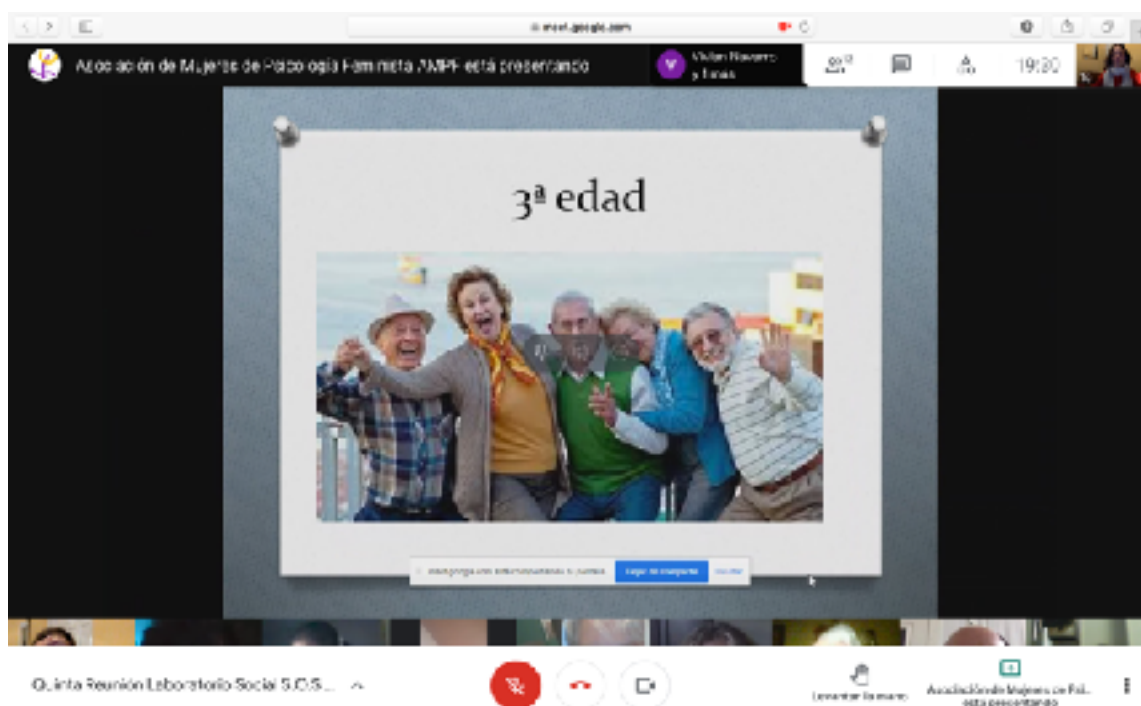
meet.google.com

Asociación de Mujeres de Psicología Feminista AMPF está presentando

Vivian Navarro y 5 más

19:30

3ª edad

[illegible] Dejar de compartir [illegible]

Quinta Reunión Laboratorio Social S.O.S...

Levantar la mano

Asociación de Mujeres de Psi... está presentando